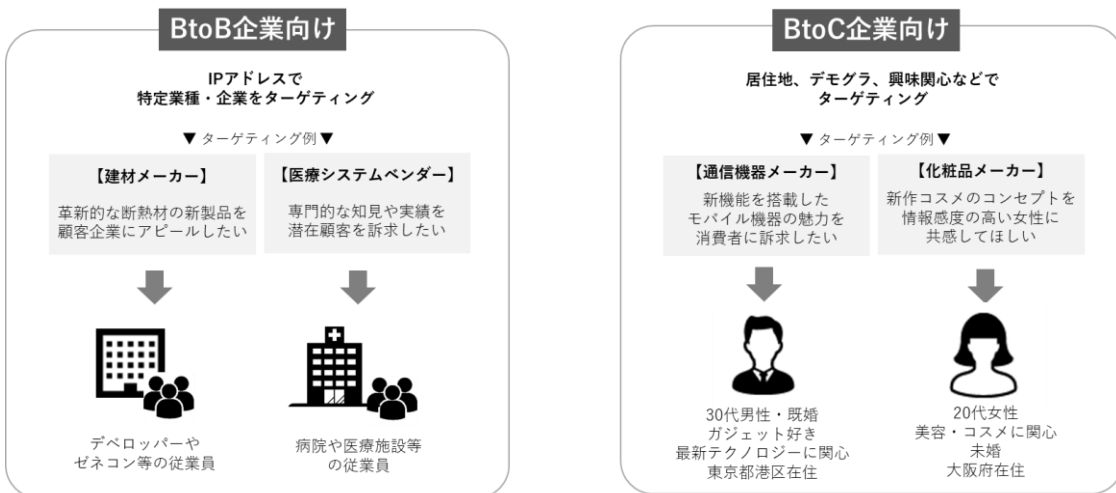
BtoB企業向け

IPアドレスで
特定業種・企業をターゲティング

▼ ターゲティング例 ▼

【建材メーカー】

革新的な断熱材の新製品を
顧客企業にアピールしたい

【医療システムベンダー】

専門的な知見や実績を
潜在顧客を訴求したい

デベロッパーや
ゼネコン等の従業員

病院や医療施設等
の従業員

BtoC企業向け

居住地、デモグラ、興味関心などで
ターゲティング

▼ ターゲティング例 ▼

【通信機器メーカー】

新機能を搭載した
モバイル機器の魅力を
消費者に訴求したい

【化粧品メーカー】

新作コスメのコンセプトを
情報感度の高い女性に
共感してほしい

30代男性・既婚
ガジェット好き
最新テクノロジーに関心
東京都港区在住

20代女性
美容・コスメに関心
未婚
大阪府在住